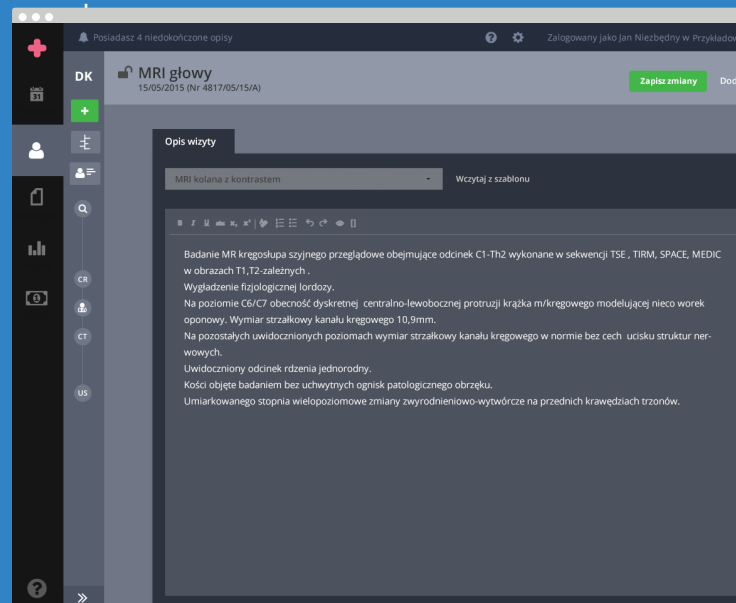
Posiadasz 4 niedokończone opisy

Zalogowany jako Jan Niezbędny w Przykładow

DK

MRI głowy
15/05/2015 (Nr 4817/05/15/A)

Zapisz zmiany

Dod

Opis wizyty

MRI kolana z kontrastem

Wczytaj z szablonu

CR

CT

US

Badanie MR kręgosłupa szyjnego przeglądowe obejmujące odcinek C1-Th2 wykonane w sekwencji TSE , TIRM, SPACE, MEDIC w obrazach T1,T2-zależnych .
Wygładzenie fizjologicznej lordozy.
Na poziomie C6/C7 obecność dyskretnej centralno-lewobocznej protruzji krążka m/kręgowego modelującej nieco worek oponowy. Wymiar strzałkowy kanału kręgowego 10,9mm.
Na pozostałych uwidocznionych poziomach wymiar strzałkowy kanału kręgowego w normie bez cech ucisku struktur nerwowych.
Uwidoczniony odcinek rdzenia jednorodny.
Kości objęte badaniem bez uchwytnych ognisk patologicznego obrzęku.
Umiarkowanego stopnia wielopoziomowe zmiany zwyrodnieniowo-wytwórcze na przednich krawędziach trzonów.